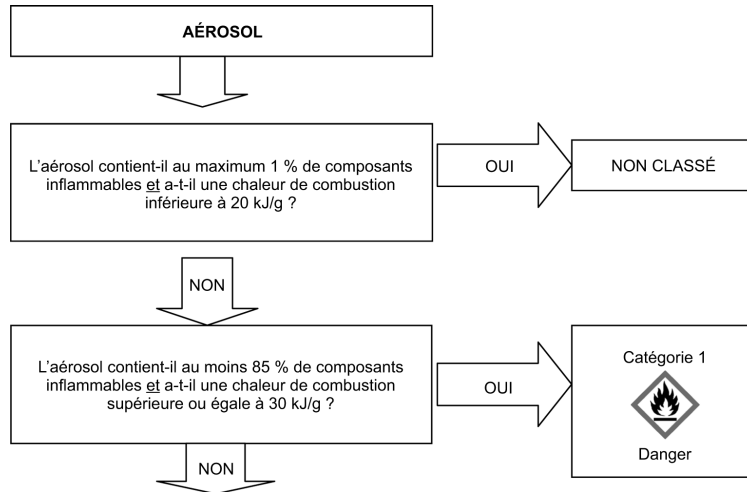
AÉROSOL

L'aérosol contient-il au maximum 1 % de composants inflammables et a-t-il une chaleur de combustion inférieure à 20 kJ/g ?

OUI

NON CLASSÉ

NON

L'aérosol contient-il au moins 85 % de composants inflammables et a-t-il une chaleur de combustion supérieure ou égale à 30 kJ/g ?

OUI

Catégorie 1

Danger

NON